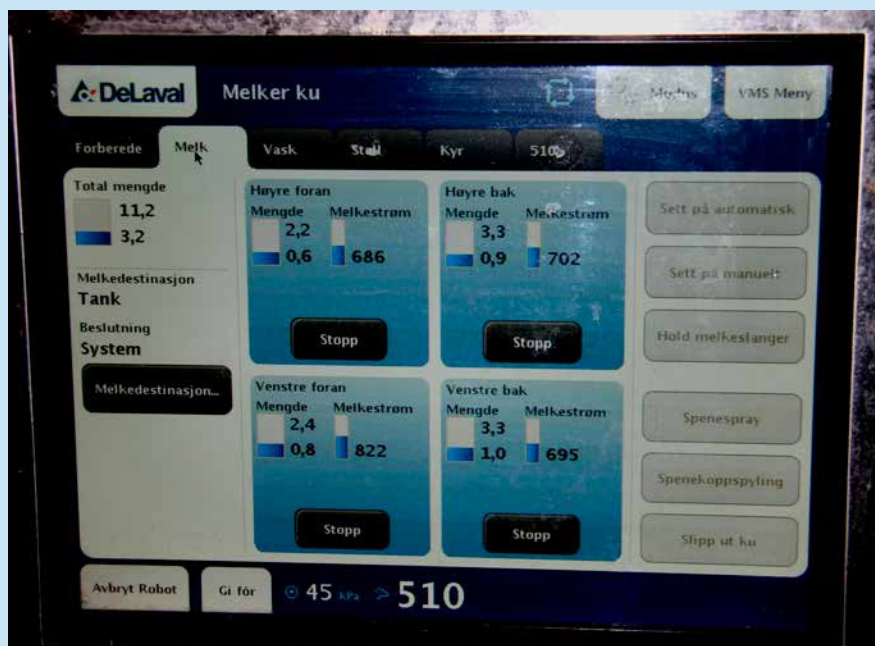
DeLaval Melker ku

Modus VMS Meny

Forberede Melk Vask Stall Kyr 510

Total mengde
11,2
3,2

Melkedestinasjon
Tank

Beslutning
System

Melkedestinasjon...

Høyre foran
Mengde Melkestrøm
2,2
0,6 686
Stopp

Høyre bak
Mengde Melkestrøm
3,3
0,9 702
Stopp

Venstre foran
Mengde Melkestrøm
2,4
0,8 822
Stopp

Venstre bak
Mengde Melkestrøm
3,3
1,0 695
Stopp

Sett på automatisk

Sett på manuelt

Hold melkeslanger

Spenespray

Spenekoppspyling

Slipp ut ku

Avbryt Robot Gi fôr 45 kPa 510